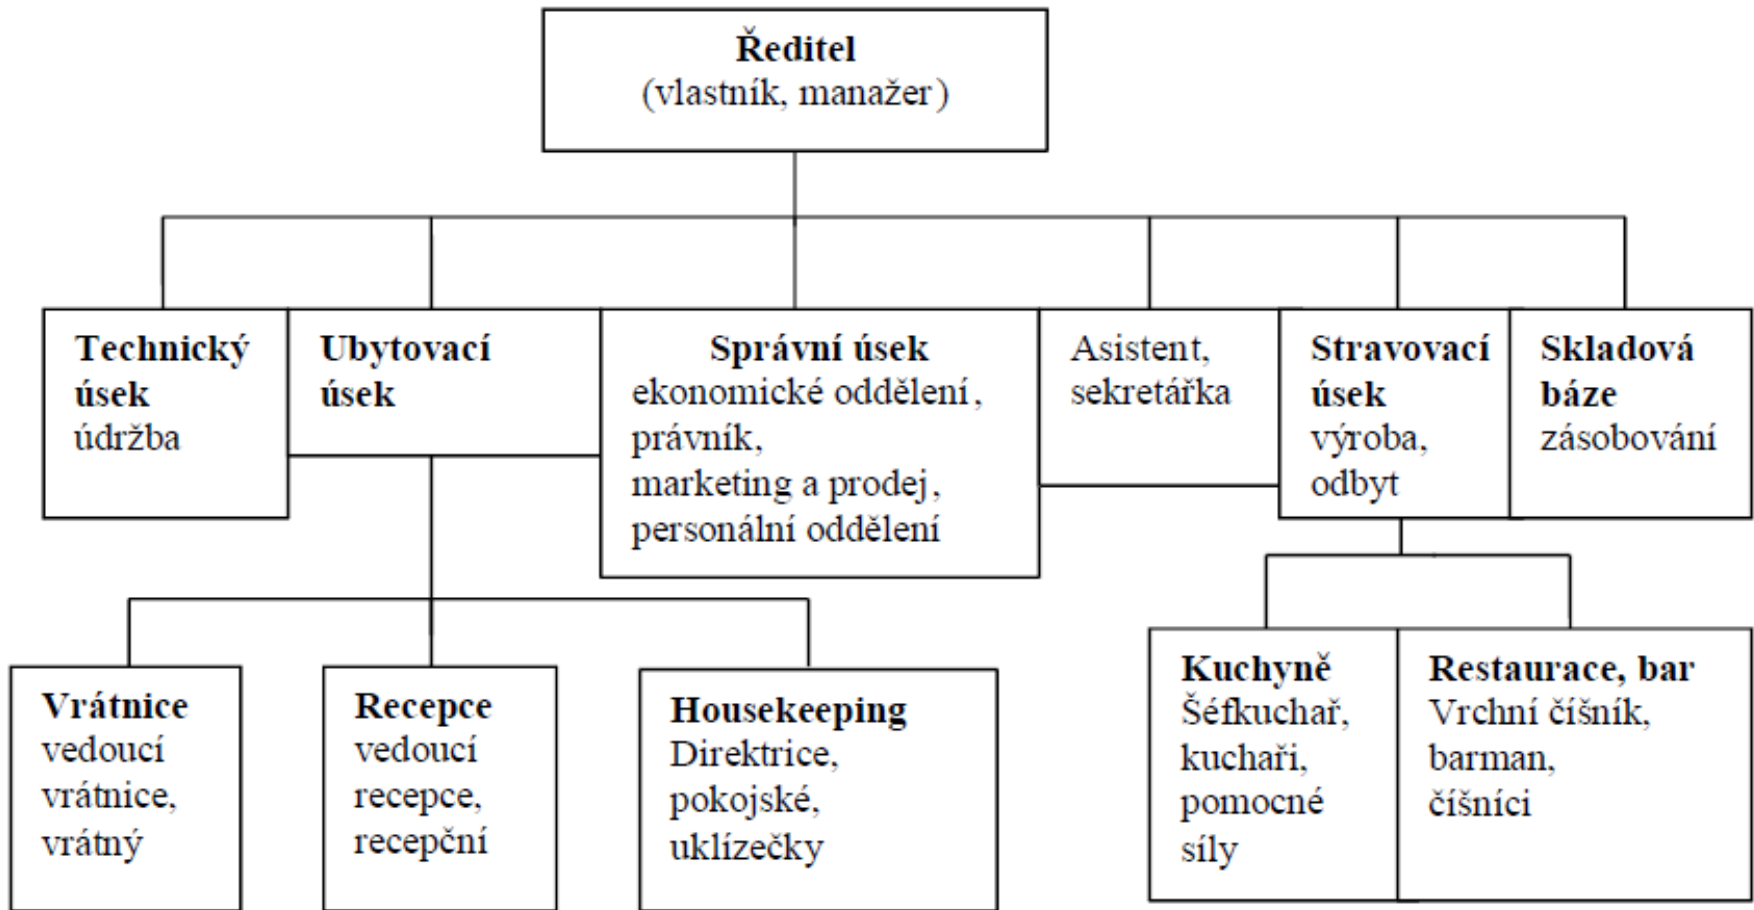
Ředitel
(vlastník, manažer)

Technický úsek
údržba

Ubytovací úsek

Správní úsek
ekonomické oddělení, právník, marketing a prodej, personální oddělení

Asistent, sekretářka

Stravovací úsek
výroba, odbyt

Skladová báze
zásobování

Vrátnice
vedoucí vrátnice, vrátný

Recepce
vedoucí recepce, recepční

Housekeeping
Direktrice, pokojské, uklízečky

Kuchyně
Šéfkuchař, kuchaři, pomocné síly

Restaurace, bar
Vrchní číšník, barman, číšníci